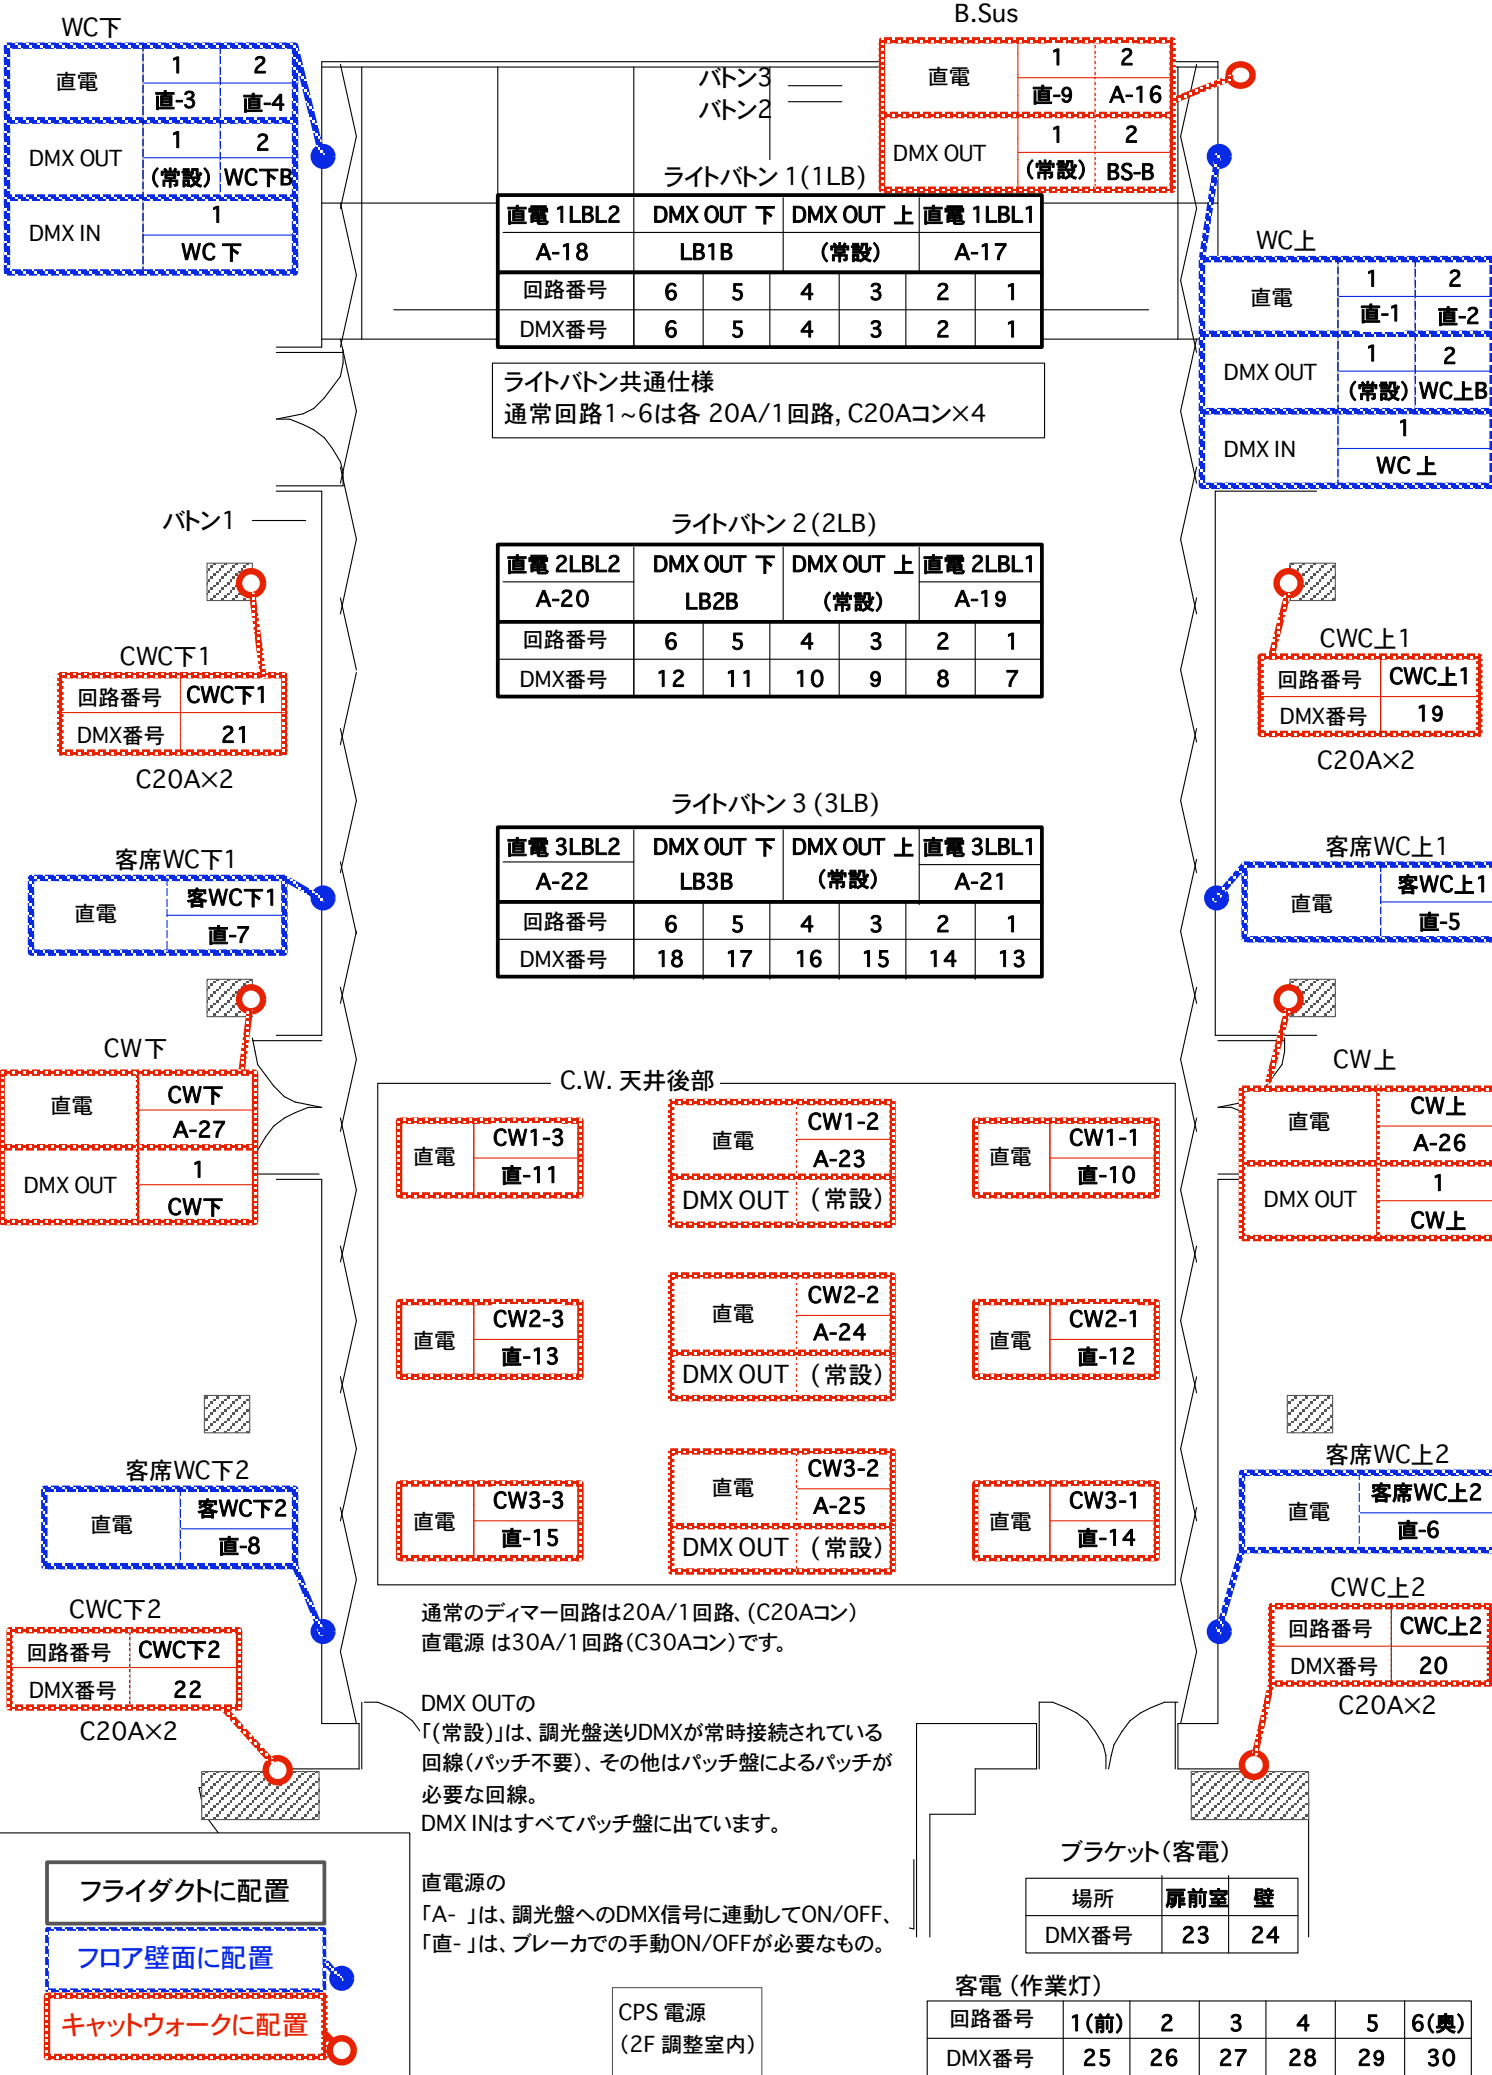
WC下

| 直電 | 1 | 2 |
|---|---|---|
| | 直-3 | 直-4 |
| DMX OUT | 1 | 2 |
| | (常設) | WC下B |
| DMX IN | 1 | |
| | WC 下 | |

B.Sus

| 直電 | 1 | 2 |
|---|---|---|
| | 直-9 | A-16 |
| DMX OUT | 1 | 2 |
| | (常設) | BS-B |

バトン3
バトン2

ライトバトン 1(1LB)

| 直電 1LBL2 | DMX OUT 下 | | DMX OUT 上 | | 直電 1LBL1 |
|---|---|---|---|---|---|
| A-18 | LB1B | | (常設) | | A-17 |

| 回路番号 | 6 | 5 | 4 | 3 | 2 | 1 |
|---|---|---|---|---|---|---|
| DMX番号 | 6 | 5 | 4 | 3 | 2 | 1 |

WC上

| 直電 | 1 | 2 |
|---|---|---|
| | 直-1 | 直-2 |
| DMX OUT | 1 | 2 |
| | (常設) | WC上B |
| DMX IN | 1 | |
| | WC 上 | |

ライトバトン共通仕様
通常回路1～6は各 20A/1回路, C20Aコン×4

バトン1

ライトバトン 2(2LB)

| 直電 2LBL2 | DMX OUT 下 | | DMX OUT 上 | | 直電 2LBL1 |
|---|---|---|---|---|---|
| A-20 | LB2B | | (常設) | | A-19 |

| 回路番号 | 6 | 5 | 4 | 3 | 2 | 1 |
|---|---|---|---|---|---|---|
| DMX番号 | 12 | 11 | 10 | 9 | 8 | 7 |

CWC下1

| 回路番号 | CWC下1 |
|---|---|
| DMX番号 | 21 |

C20A×2

CWC上1

| 回路番号 | CWC上1 |
|---|---|
| DMX番号 | 19 |

C20A×2

ライトバトン 3 (3LB)

| 直電 3LBL2 | DMX OUT 下 | | DMX OUT 上 | | 直電 3LBL1 |
|---|---|---|---|---|---|
| A-22 | LB3B | | (常設) | | A-21 |

| 回路番号 | 6 | 5 | 4 | 3 | 2 | 1 |
|---|---|---|---|---|---|---|
| DMX番号 | 18 | 17 | 16 | 15 | 14 | 13 |

客席WC下1

| 直電 | 客WC下1 |
|---|---|
| | 直-7 |

客席WC上1

| 直電 | 客WC上1 |
|---|---|
| | 直-5 |

CW下

| 直電 | CW下 |
|---|---|
| | A-27 |
| DMX OUT | 1 |
| | CW下 |

C.W. 天井後部

| 直電 | CW1-3 |
|---|---|
| | 直-11 |

| 直電 | CW1-2 |
|---|---|
| | A-23 |
| DMX OUT | (常設) |

| 直電 | CW1-1 |
|---|---|
| | 直-10 |

CW上

| 直電 | CW上 |
|---|---|
| | A-26 |
| DMX OUT | 1 |
| | CW上 |

| 直電 | CW2-3 |
|---|---|
| | 直-13 |

| 直電 | CW2-2 |
|---|---|
| | A-24 |
| DMX OUT | (常設) |

| 直電 | CW2-1 |
|---|---|
| | 直-12 |

客席WC下2

| 直電 | 客WC下2 |
|---|---|
| | 直-8 |

| 直電 | CW3-3 |
|---|---|
| | 直-15 |

| 直電 | CW3-2 |
|---|---|
| | A-25 |
| DMX OUT | (常設) |

| 直電 | CW3-1 |
|---|---|
| | 直-14 |

客席WC上2

| 直電 | 客席WC上2 |
|---|---|
| | 直-6 |

CWC下2

| 回路番号 | CWC下2 |
|---|---|
| DMX番号 | 22 |

C20A×2

通常のディマー回路は20A/1回路、(C20Aコン)
直電源 は30A/1回路(C30Aコン)です。

CWC上2

| 回路番号 | CWC上2 |
|---|---|
| DMX番号 | 20 |

C20A×2

DMX OUTの
「(常設)」は、調光盤送りDMXが常時接続されている回線(パッチ不要)、その他はパッチ盤によるパッチが必要な回線。
DMX INはすべてパッチ盤に出ています。

直電源の
「A- 」は、調光盤へのDMX信号に連動してON/OFF、
「直- 」は、ブレーカでの手動ON/OFFが必要なもの。

フライダクトに配置
フロア壁面に配置
キャットウォークに配置

ブラケット(客電)

| 場所 | 扉前室 | 壁 |
|---|---|---|
| DMX番号 | 23 | 24 |

客電 (作業灯)

| 回路番号 | 1(前) | 2 | 3 | 4 | 5 | 6(奥) |
|---|---|---|---|---|---|---|
| DMX番号 | 25 | 26 | 27 | 28 | 29 | 30 |

CPS 電源
(2F 調整室内)